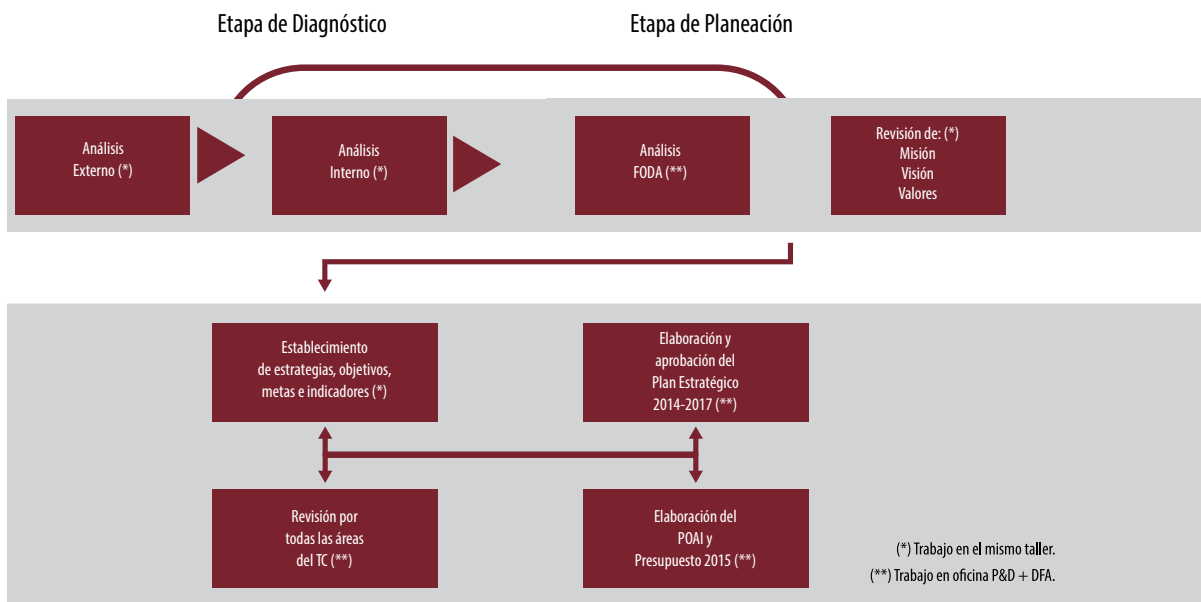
Etapa de Diagnóstico

Etapa de Planeación

Análisis Externo (*)

Análisis Interno (*)

Análisis FODA (**)

Revisión de: (*)
Misión
Visión
Valores

Establecimiento de estrategias, objetivos, metas e indicadores (*)

Elaboración y aprobación del Plan Estratégico 2014-2017 (**)

Revisión por todas las áreas del TC (**)

Elaboración del POAI y Presupuesto 2015 (**)

(*) Trabajo en el mismo taller.
(**) Trabajo en oficina P&D + DFA.